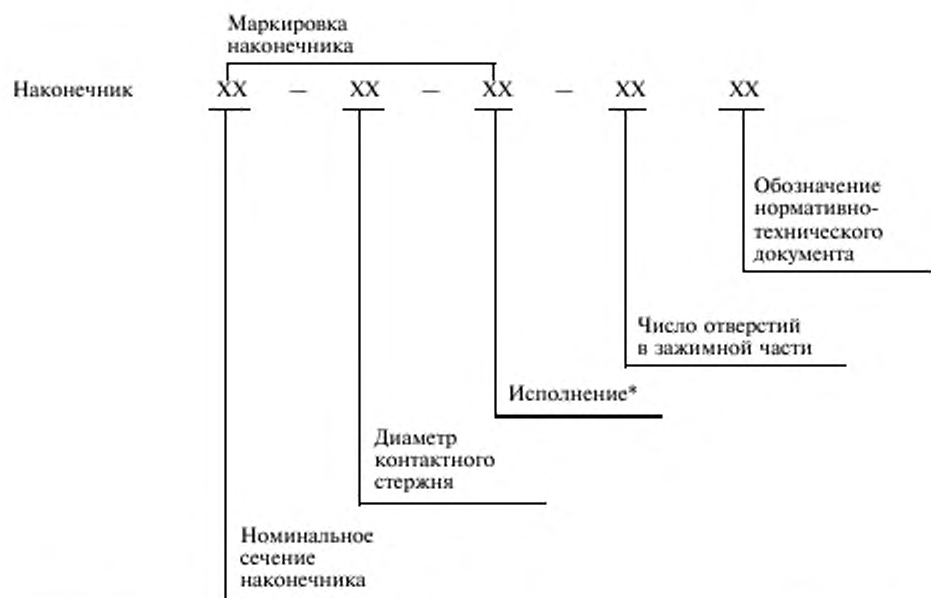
Маркировка наконечника

Наконечник XX – XX – XX – XX XX

Обозначение нормативно-технического документа

Число отверстий в зажимной части

Исполнение*

Диаметр контактного стержня

Номинальное сечение наконечника